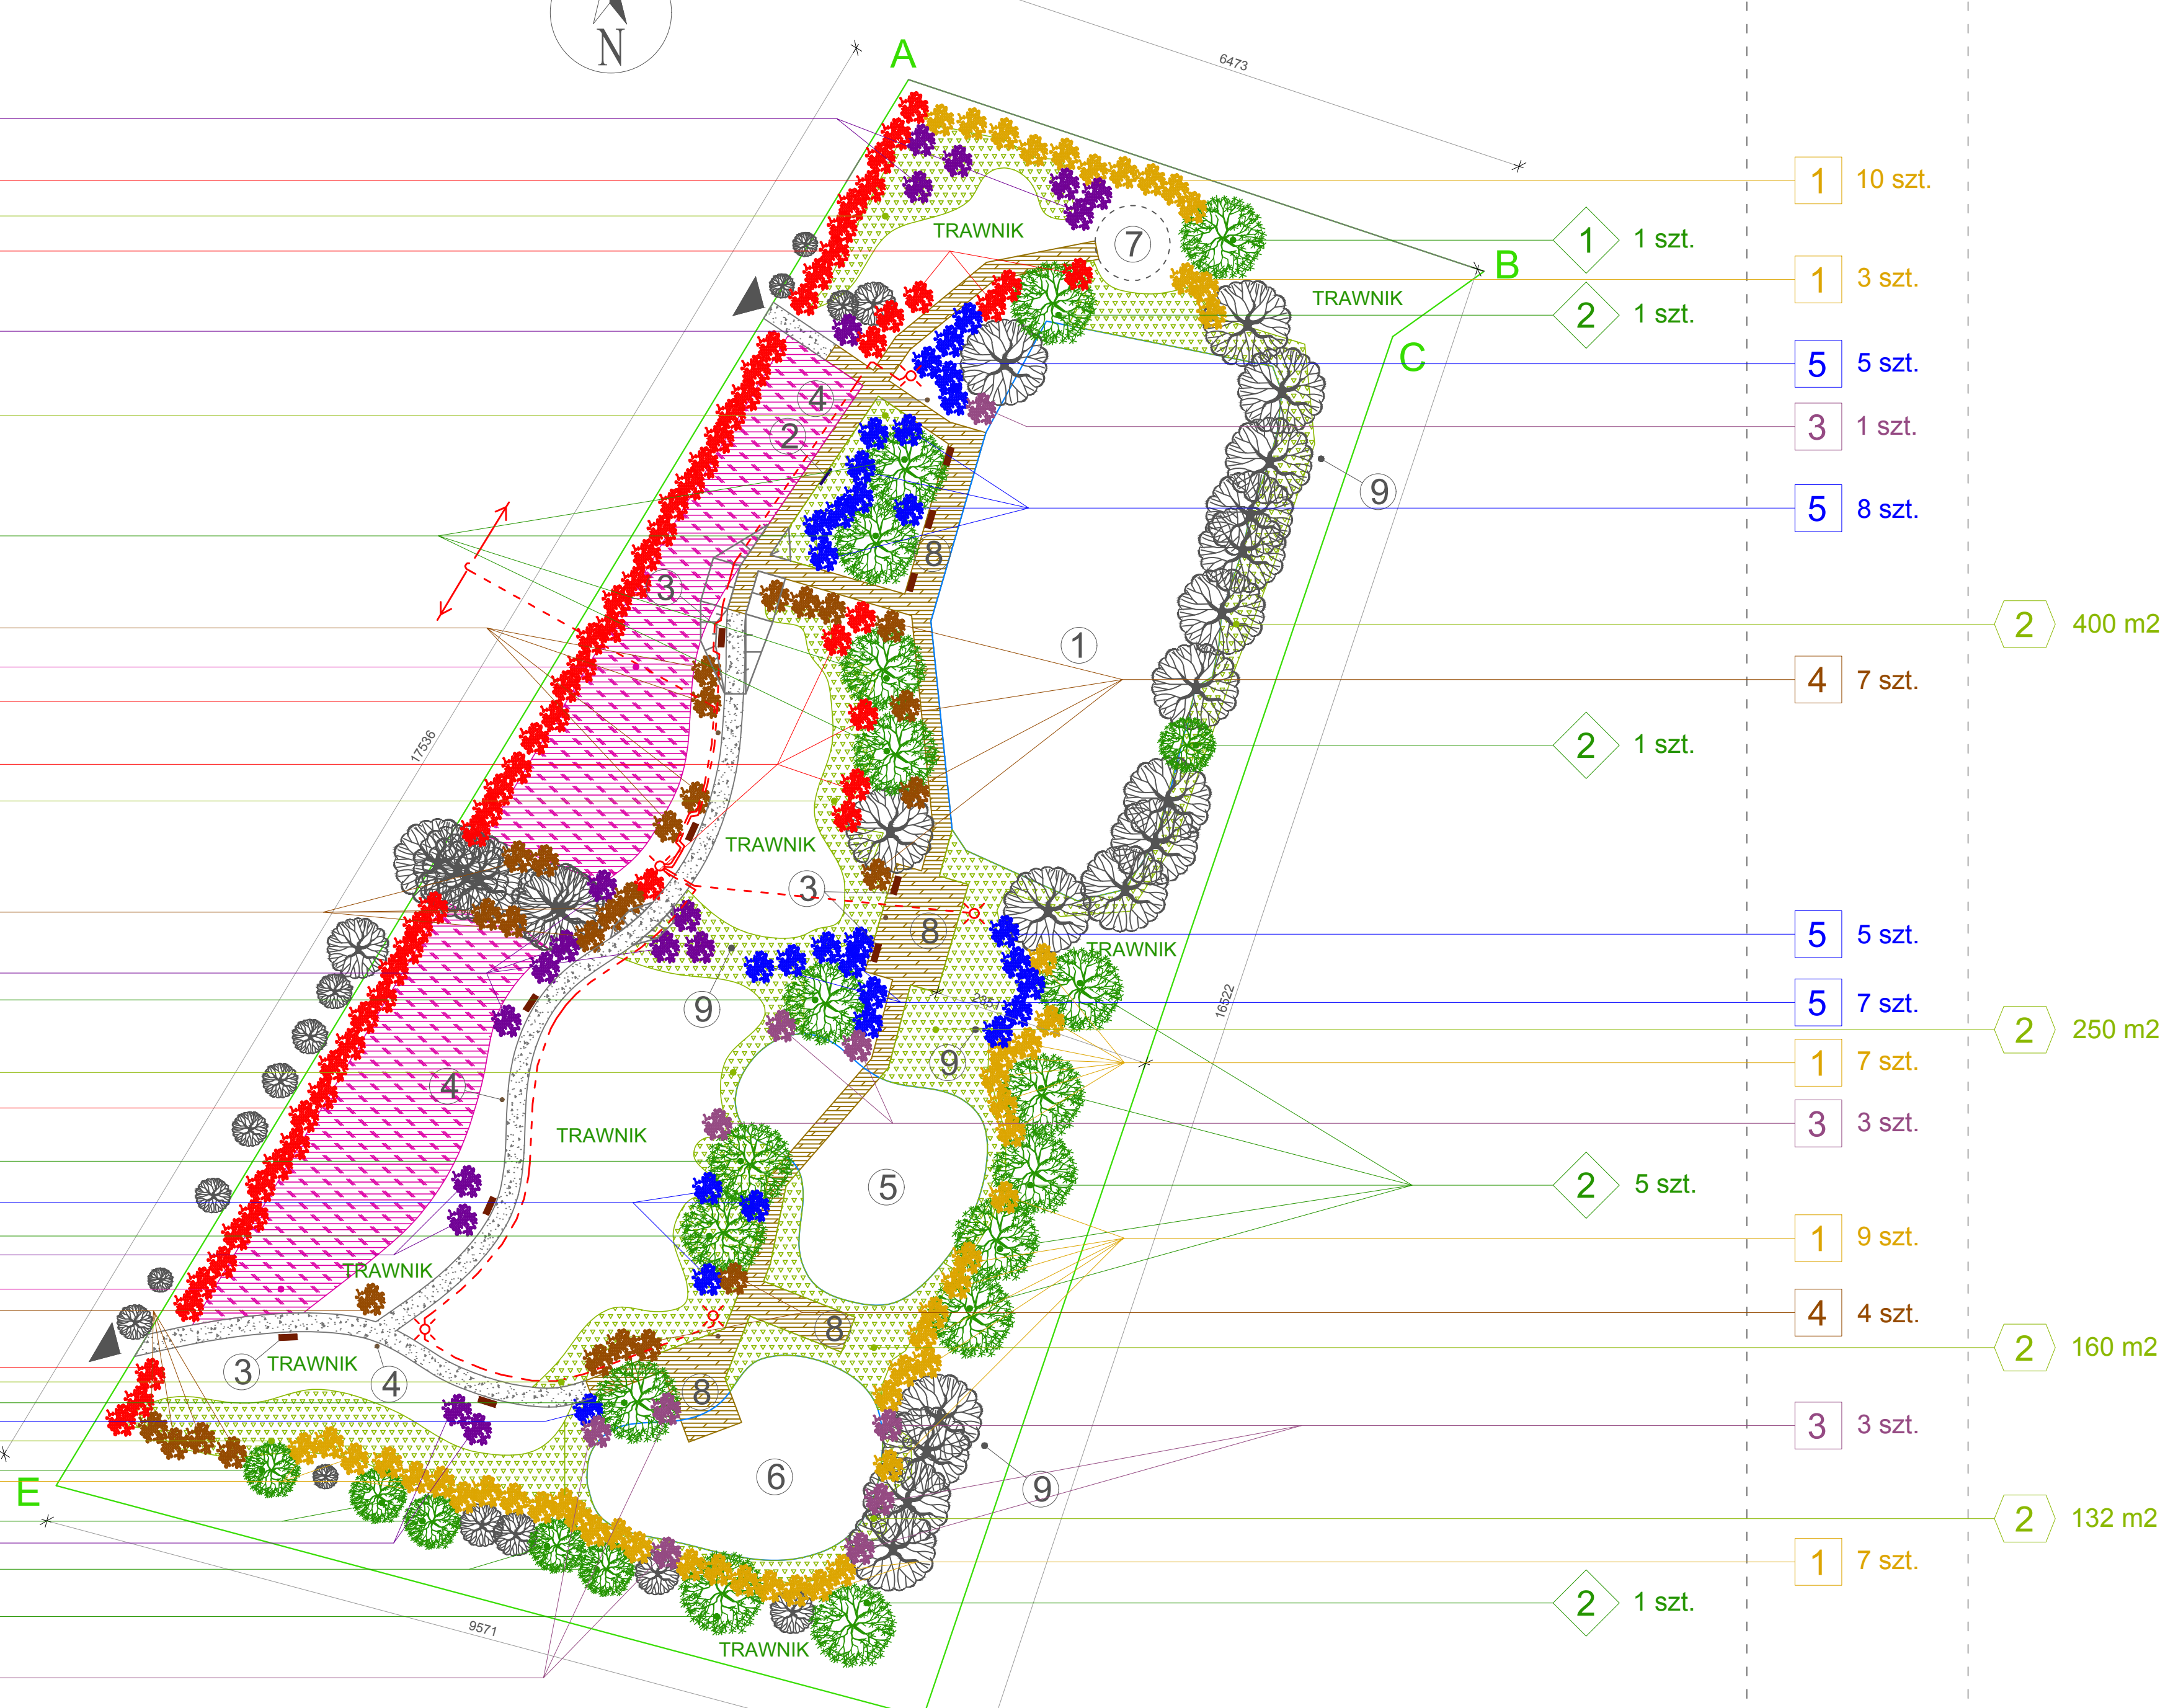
N
A
6473
B
C
E
TRAWNIK
7
TRAWNIK
4
2
3
9
8
1
17536
TRAWNIK
3
8
9
TRAWNIK
9
16522
4
TRAWNIK
5
TRAWNIK
8
3
TRAWNIK
4
8
6
9
9571
TRAWNIK

1 10 szt.
1 1 szt.
1 3 szt.
2 1 szt.
5 5 szt.
3 1 szt.
5 8 szt.
2 400 m2
4 7 szt.
2 1 szt.
5 5 szt.
5 7 szt.
2 250 m2
1 7 szt.
3 3 szt.
2 5 szt.
1 9 szt.
4 4 szt.
2 160 m2
3 3 szt.
2 132 m2
1 7 szt.
2 1 szt.